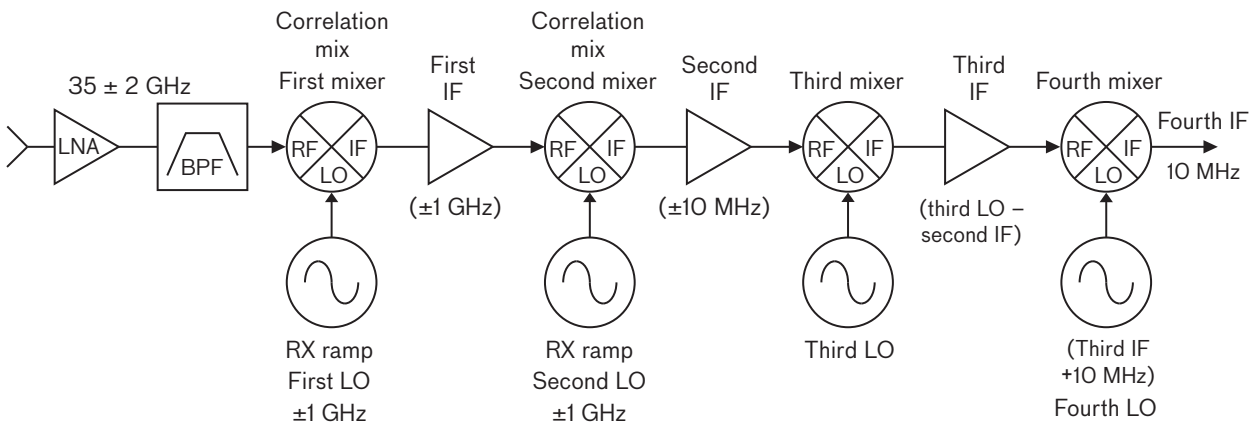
35 ± 2 GHz

LNA

BPF

Correlation mix
First mixer

RF IF LO

RX ramp
First LO
±1 GHz

First IF

(±1 GHz)

Correlation mix
Second mixer

RF IF LO

RX ramp
Second LO
±1 GHz

Second IF

(±10 MHz)

Third mixer

RF IF LO

Third LO

Third IF

(third LO – second IF)

Fourth mixer

RF IF LO

(Third IF +10 MHz)
Fourth LO

Fourth IF
10 MHz